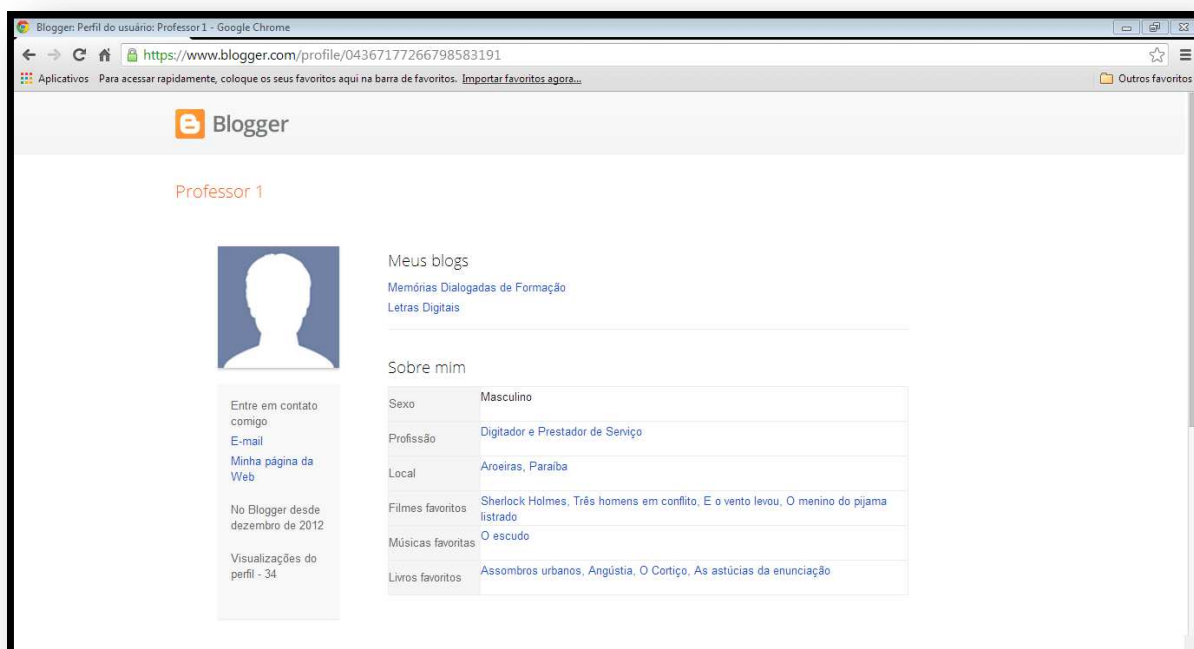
Blogger: Perfil do usuário: Professor 1 - Google Chrome

https://www.blogger.com/profile/04367177266798583191

Aplicativos Para acessar rapidamente, coloque os seus favoritos aqui na barra de favoritos. Importar favoritos agora...

Outros favoritos

Blogger

Professor 1

Meus blogs
Memórias Dialogadas de Formação
Letras Digitais

Sobre mim

| | |
|---|---|
| Sexo | Masculino |
| Profissão | Digitador e Prestador de Serviço |
| Local | Aroeiras, Paraíba |
| Filmes favoritos | Sherlock Holmes, Três homens em conflito, E o vento levou, O menino do pijama listrado |
| Músicas favoritas | O escudo |
| Livros favoritos | Assombros urbanos, Angústia, O Cortiço, As astúcias da enunciação |

Entre em contato comigo
E-mail
Minha página da Web

No Blogger desde dezembro de 2012

Visualizações do perfil - 34